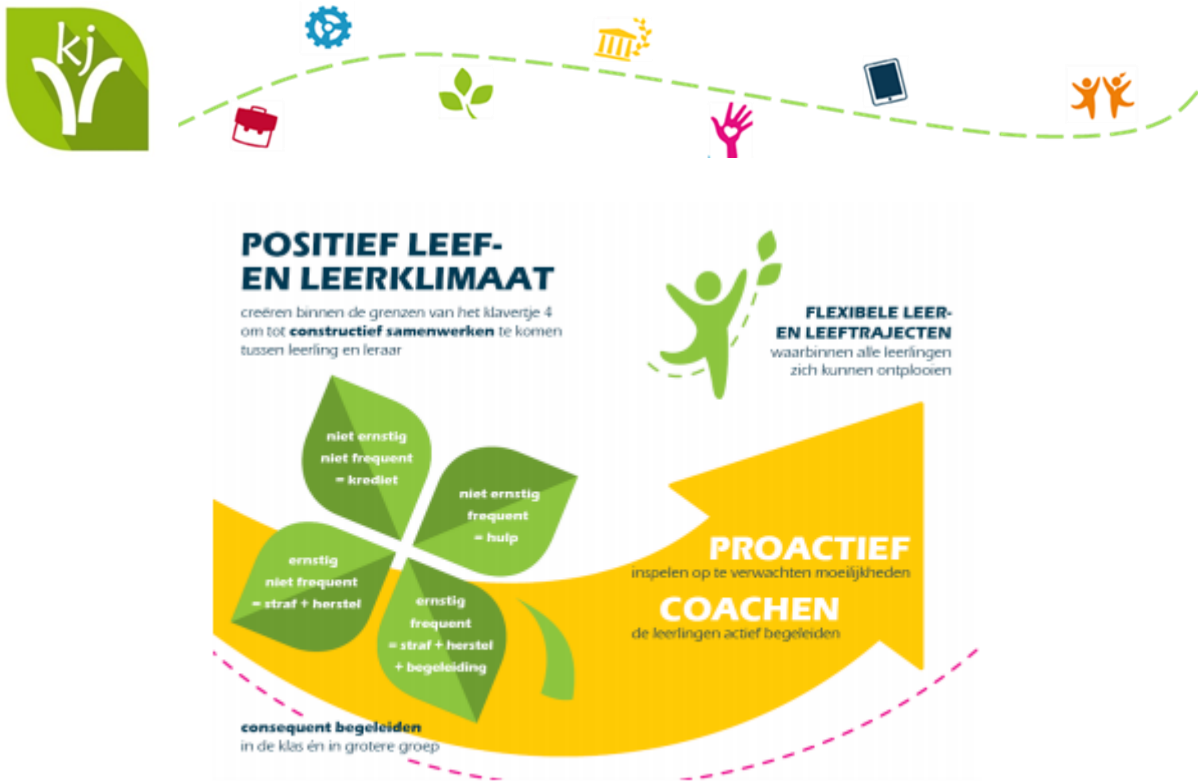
kj

POSITIEF LEEF- EN LEERKLIMAAT

creëren binnen de grenzen van het klavertje 4 om tot constructief samenwerken te komen tussen leerling en leraar

FLEXIBELE LEER- EN LEEFTRAJECTEN
waarbinnen alle leerlingen zich kunnen ontplooien

niet ernstig
niet frequent
= krediet

niet ernstig
frequent
= hulp

ernstig
niet frequent
= straf + herstel

ernstig
frequent
= straf + herstel
+ begeleiding

PROACTIEF
inspelen op te verwachten moeilijkheden

COACHEN
de leerlingen actief begeleiden

consequent begeleiden
in de klas én in grotere groep